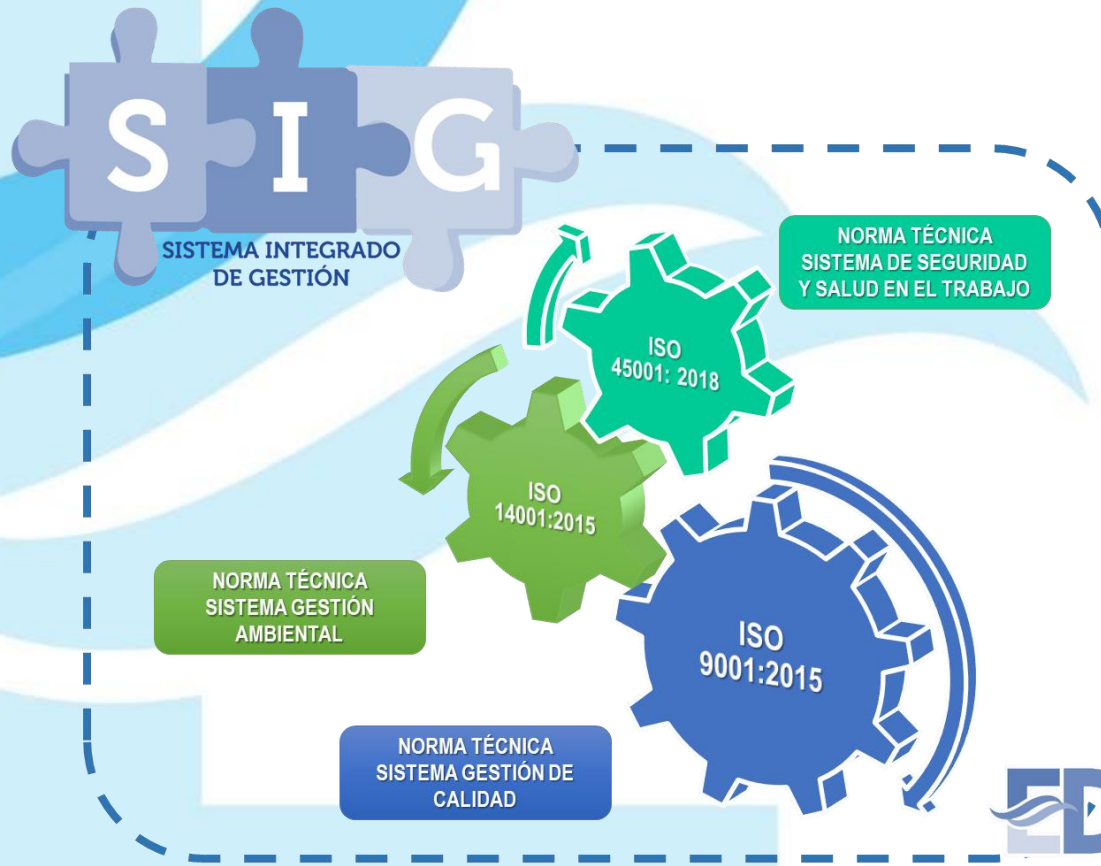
S I G
SISTEMA INTEGRADO DE GESTIÓN

NORMA TÉCNICA SISTEMA DE SEGURIDAD Y SALUD EN EL TRABAJO

ISO 45001: 2018

ISO 14001:2015

NORMA TÉCNICA SISTEMA GESTIÓN AMBIENTAL

ISO 9001:2015

NORMA TÉCNICA SISTEMA GESTIÓN DE CALIDAD

ED